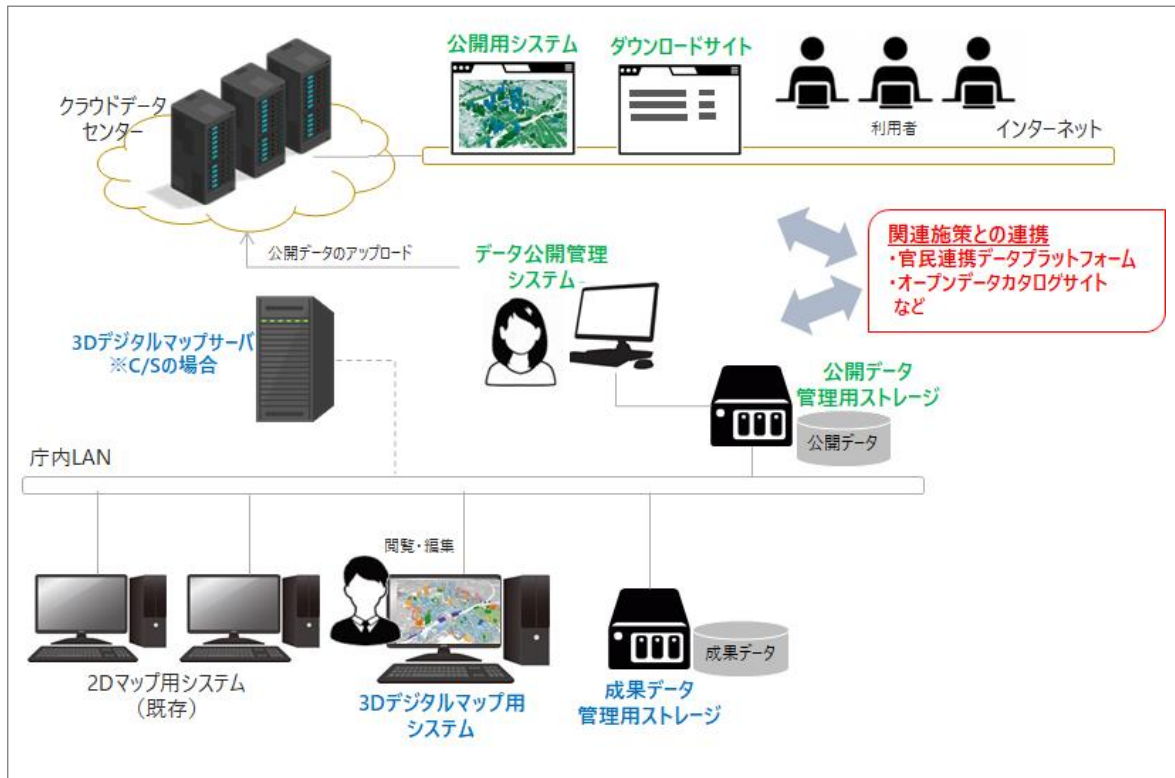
クラウドデータセンター

公開用システム

ダウンロードサイト

利用者

インターネット

公開データのアップロード

データ公開管理システム

関連施策との連携
・官民連携データプラットフォーム
・オープンデータカタログサイト
など

3Dデジタルマップサーバ
※C/Sの場合

公開データ
管理用ストレージ

公開データ

庁内LAN

閲覧・編集

2Dマップ用システム
（既存）

3Dデジタルマップ用
システム

成果データ

成果データ
管理用ストレージ